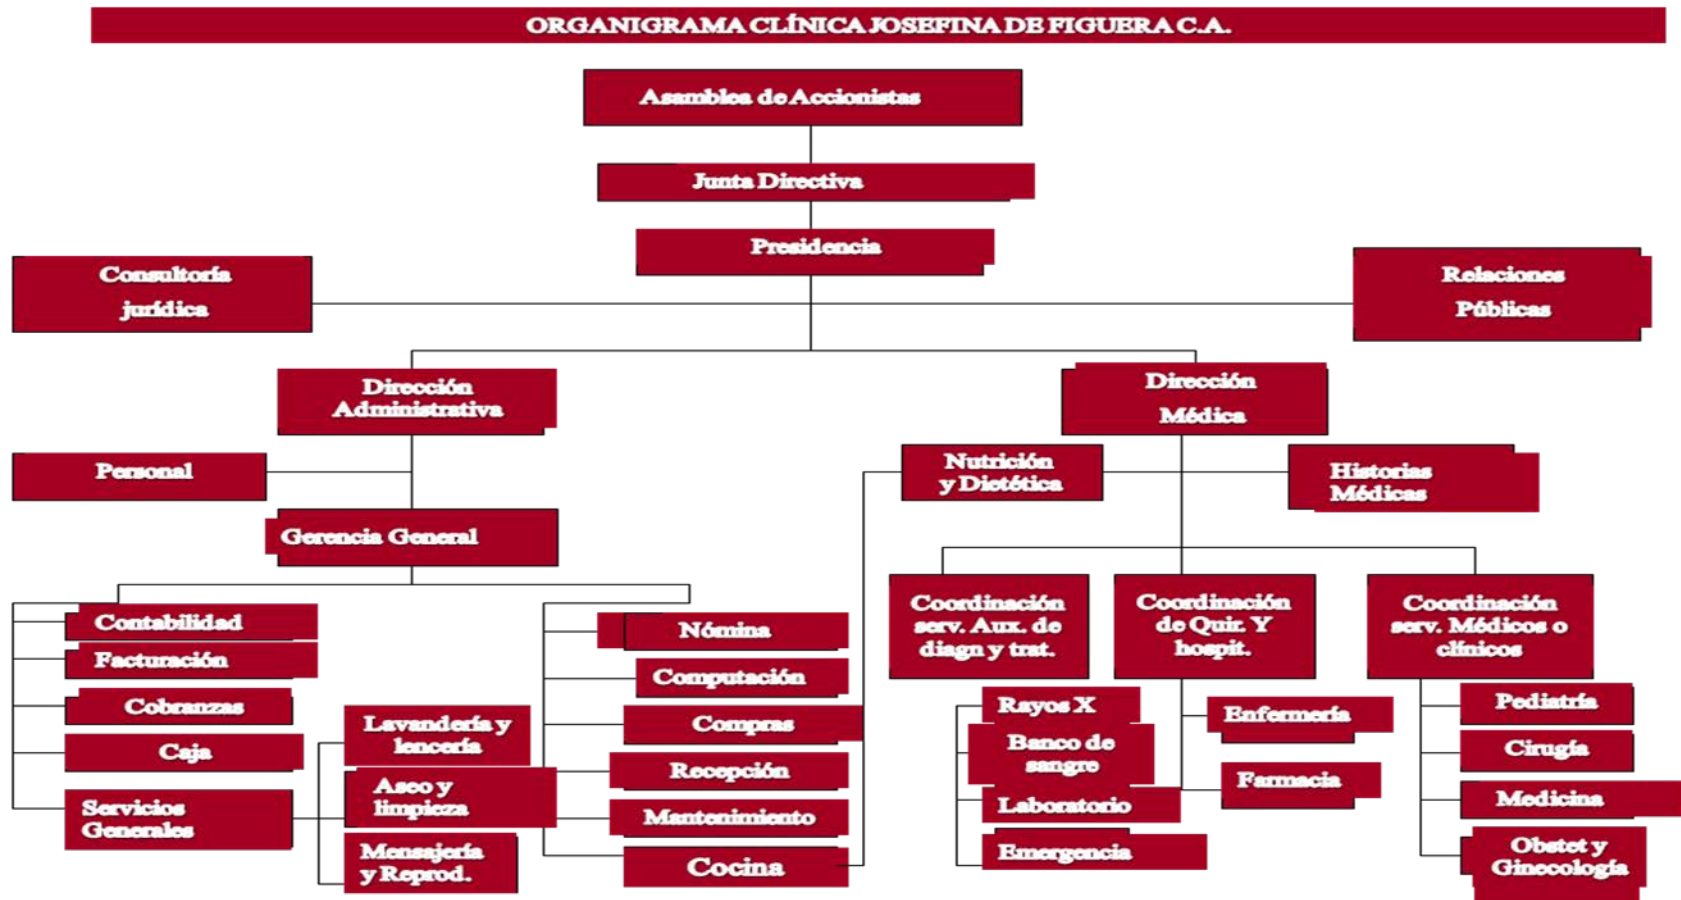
ORGANIGRAMA CLÍNICA JOSEFINA DE FIGUERA C.A.

Asamblea de Accionistas

Junta Directiva

Presidencia

Consultoría jurídica

Relaciones Públicas

Dirección Administrativa

Dirección Médica

Personal

Gerencia General

Nutrición y Dietética

Historias Médicas

Contabilidad

Facturación

Cobranzas

Caja

Servicios Generales

Lavandería y lencería

Aseo y limpieza

Mensajería y Reprod.

Nómina

Computación

Compras

Recepción

Mantenimiento

Cocina

Coordinación serv. Aux. de diagn y trat.

Coordinación de Quir. Y hospit.

Coordinación serv. Médicos o clínicos

Rayos X

Banco de sangre

Laboratorio

Emergencia

Enfermería

Farmacia

Pediatría

Cirugía

Medicina

Obstet y Ginecología